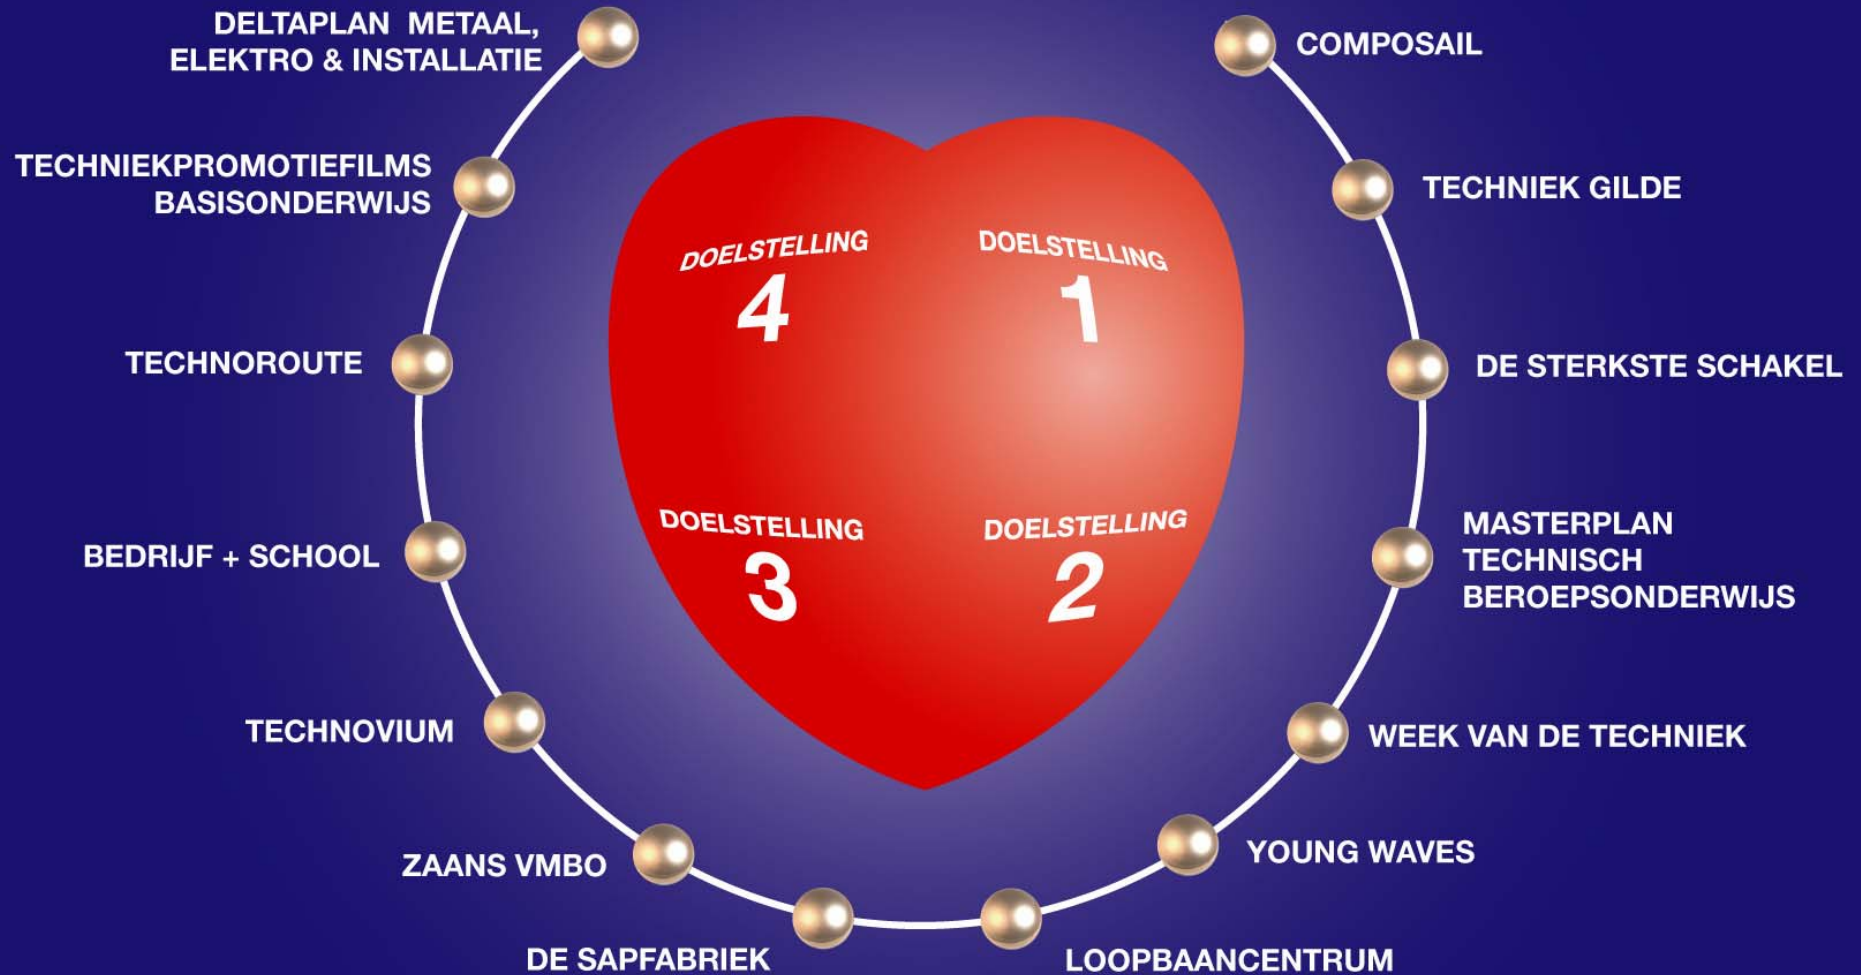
DELTAPLAN METAAL, ELEKTRO & INSTALLATIE

COMPOSAIL

TECHNIEKPROMOTIEFILMS BASISONDERWIJS

TECHNIEK GILDE

DOELSTELLING 4

DOELSTELLING 1

TECHNOROUTE

DE STERKSTE SCHAKEL

BEDRIJF + SCHOOL

DOELSTELLING 3

DOELSTELLING 2

MASTERPLAN TECHNISCH BEROEPSONDERWIJS

TECHNOVIUM

WEEK VAN DE TECHNIEK

ZAANS VMBO

YOUNG WAVES

DE SAPFABRIEK

LOOPBAANCENTRUM